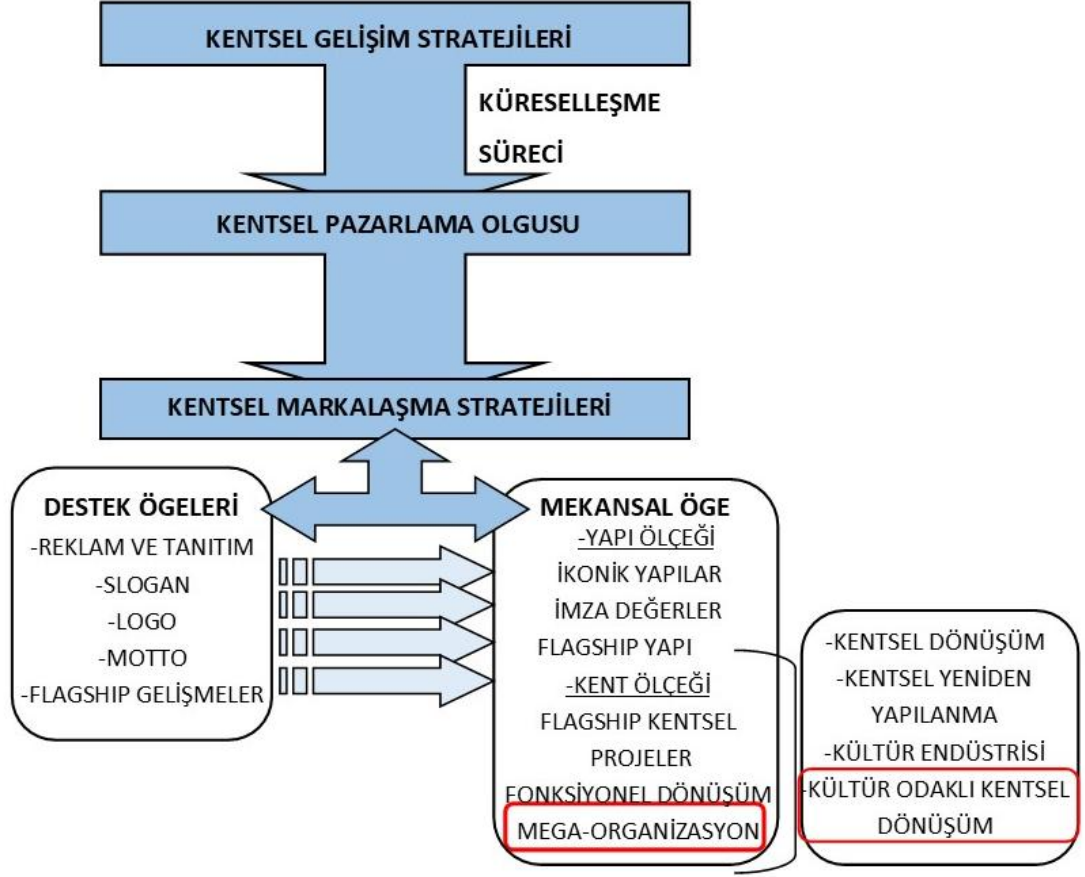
KENTSEL GELİŞİM STRATEJİLERİ

KÜRESELLEŞME SÜRECİ

KENTSEL PAZARLAMA OLGUSU

KENTSEL MARKALAŞMA STRATEJİLERİ

DESTEK ÖGELERİ
-REKLAM VE TANITIM
-SLOGAN
-LOGO
-MOTTO
-FLAGSHIP GELİŞMELER

MEKANSAL ÖGE
-YAPI ÖLÇEĞİ
İKONİK YAPILAR
İMZA DEĞERLER
FLAGSHIP YAPI
-KENT ÖLÇEĞİ
FLAGSHIP KENTSEL PROJELER
FONKSİYONEL DÖNÜŞÜM
MEGA-ORGANİZASYON

-KENTSEL DÖNÜŞÜM
-KENTSEL YENİDEN YAPILANMA
-KÜLTÜR ENDÜSTRİSİ
-KÜLTÜR ODAKLI KENTSEL DÖNÜŞÜM